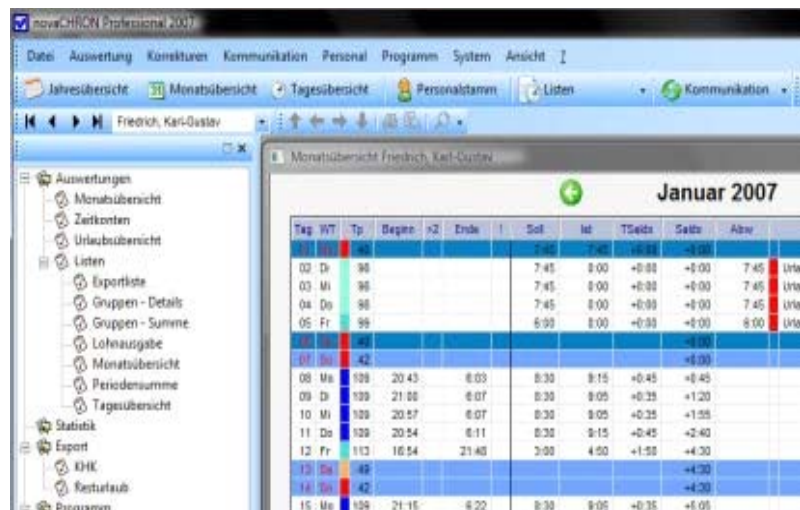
novaCHRON Professional 2007

Datei Auswertung Korrekturen Kommunikation Personal Programm System Ansicht ?

Jahresübersicht Monatsübersicht Tagesübersicht Personalstamm Listen Kommunikation

Friedrich, Karl-Gustav

Auswertungen
Monatsübersicht
Zeitkonten
Urlaubsübersicht
Listen
Exportliste
Gruppen - Details
Gruppen - Summe
Lohnausgabe
Monatsübersicht
Periodensumme
Tagesübersicht
Statistik
Export
KHK
Resturlaub
Programm

Monatsübersicht Friedrich, Karl-Gustav

Januar 2007

| Tag | WT | Tp | Beginn | ±2 | Ende | ! | Soll | Ist | TSaldo | Saldo | Abw |
|---|---|---|---|---|---|---|---|---|---|---|---|
| 01 | Mo | 40 | | | | | 7:45 | 7:45 | +0:00 | +0:00 | |
| 02 | Di | 98 | | | | | 7:45 | 0:00 | +0:00 | +0:00 | 7:45 Urla |
| 03 | Mi | 98 | | | | | 7:45 | 0:00 | +0:00 | +0:00 | 7:45 Urla |
| 04 | Do | 98 | | | | | 7:45 | 0:00 | +0:00 | +0:00 | 7:45 Urla |
| 05 | Fr | 99 | | | | | 6:00 | 0:00 | +0:00 | +0:00 | 6:00 Urla |
| 06 | Sa | 49 | | | | | | | | +0:00 | |
| 07 | So | 42 | | | | | | | | +0:00 | |
| 08 | Mo | 109 | 20:43 | | 6:03 | | 8:30 | 9:15 | +0:45 | +0:45 | |
| 09 | Di | 109 | 21:00 | | 6:07 | | 8:30 | 9:05 | +0:35 | +1:20 | |
| 10 | Mi | 109 | 20:57 | | 6:07 | | 8:30 | 9:05 | +0:35 | +1:55 | |
| 11 | Do | 109 | 20:54 | | 6:11 | | 8:30 | 9:15 | +0:45 | +2:40 | |
| 12 | Fr | 113 | 16:54 | | 21:40 | | 3:00 | 4:50 | +1:50 | +4:30 | |
| 13 | Sa | 49 | | | | | | | | +4:30 | |
| 14 | So | 42 | | | | | | | | +4:30 | |
| 15 | Mo | 109 | 21:15 | | 6:22 | | 8:30 | 9:05 | +0:35 | +5:05 | |